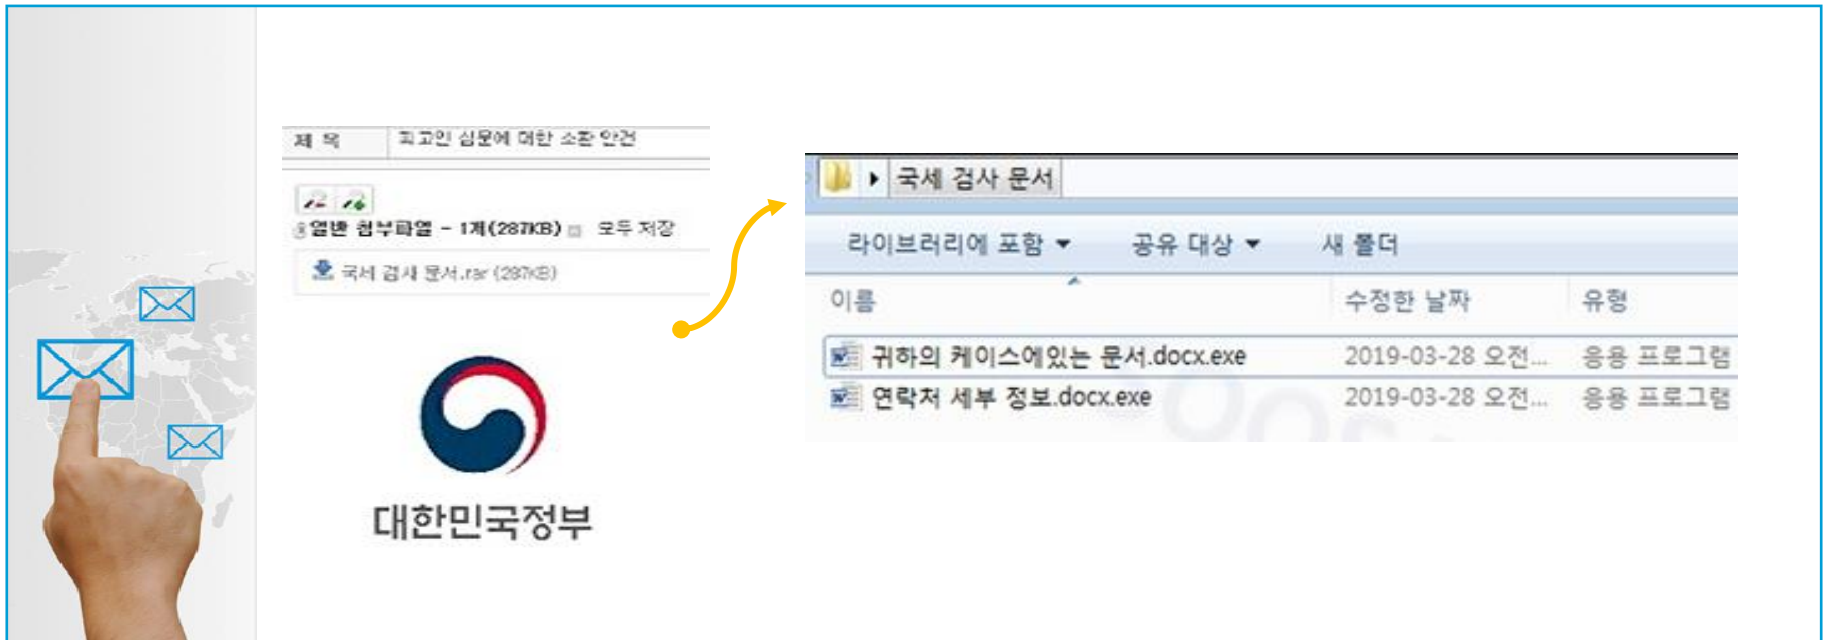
제 목 피고인 심문에 대한 소환 안건

일반 첨부파일 - 1개(287KB) 모두 저장

국세 검사 문서.rar (287KB)

대한민국정부

국세 검사 문서

라이브러리에 포함 ▾ 공유 대상 ▾ 새 폴더

| 이름 | 수정한 날짜 | 유형 |
|---|---|---|
| 귀하의 케이스에있는 문서.docx.exe | 2019-03-28 오전... | 응용 프로그램 |
| 연락처 세부 정보.docx.exe | 2019-03-28 오전... | 응용 프로그램 |